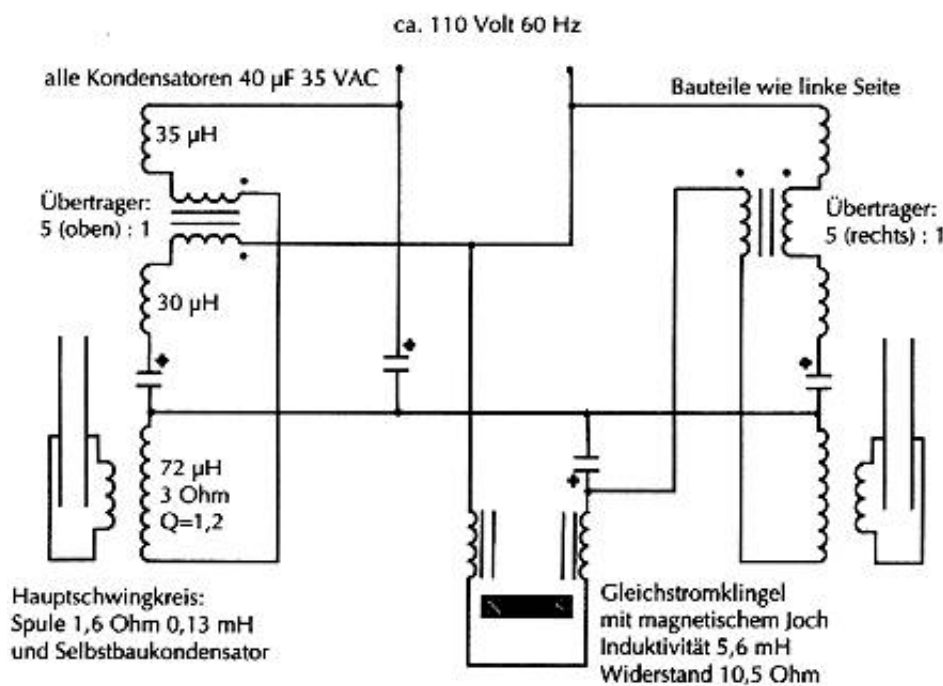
ca. 110 Volt 60 Hz

alle Kondensatoren 40 µF 35 VAC

Bauteile wie linke Seite

35 µH

Übertrager: 5 (oben) : 1

Übertrager: 5 (rechts) : 1

30 µH

72 µH
3 Ohm
Q=1,2

Hauptschwingkreis:
Spule 1,6 Ohm 0,13 mH
und Selbstbaukondensator

Gleichstromklingel
mit magnetischem Joch
Induktivität 5,6 mH
Widerstand 10,5 Ohm